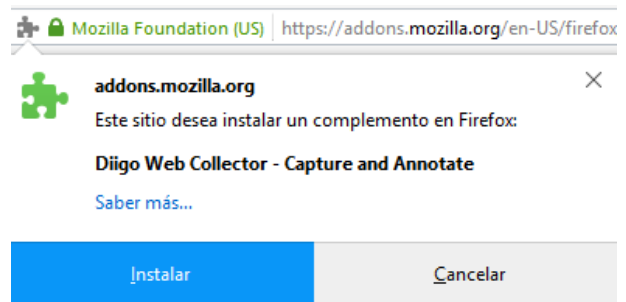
Mozilla Foundation (US) https://addons.mozilla.org/en-US/firefox

addons.mozilla.org

Este sitio desea instalar un complemento en Firefox:

Diigo Web Collector - Capture and Annotate

Saber más...

Instalar

Cancelar